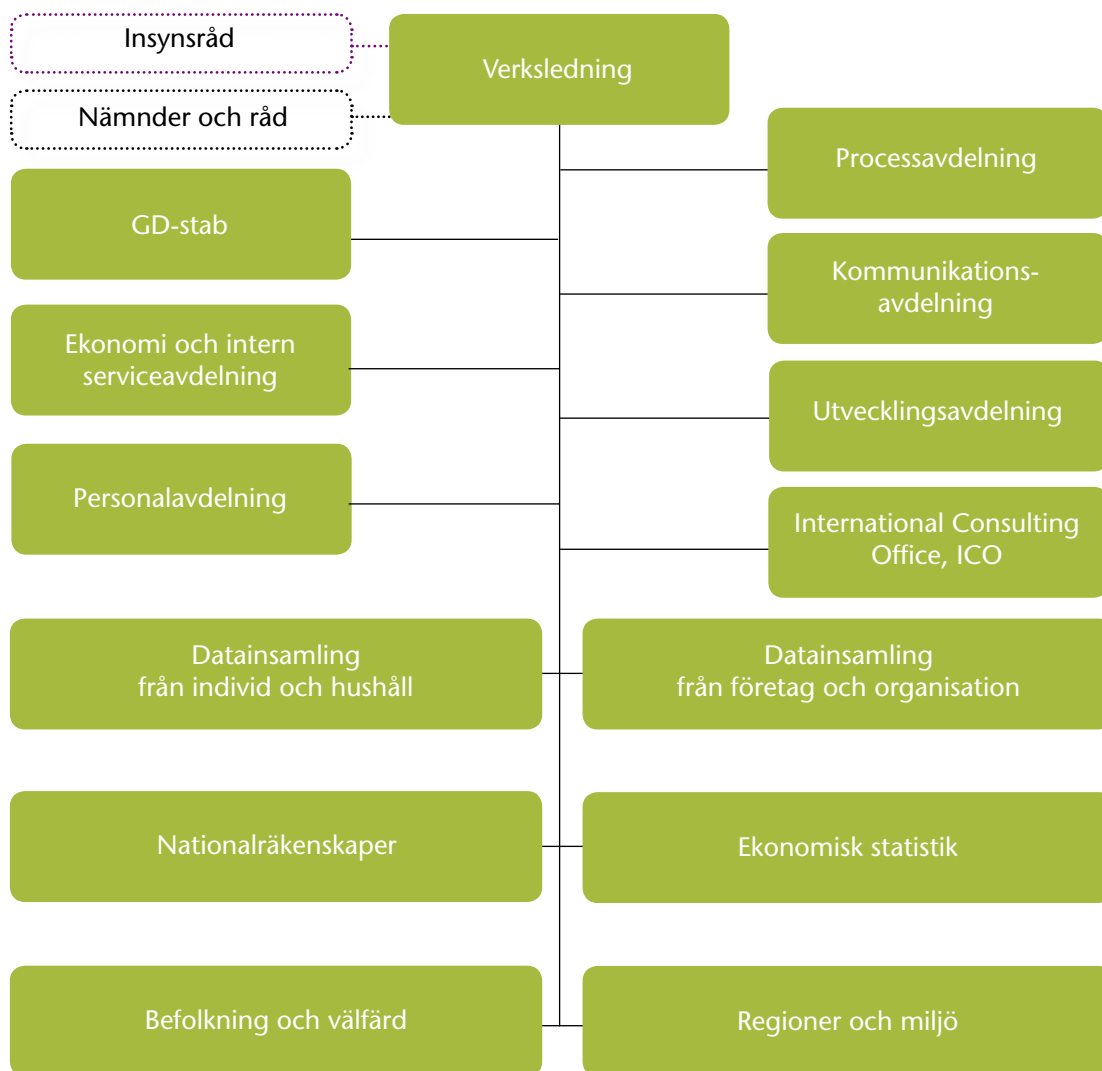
Insynsråd

Verksledning

Nämnder och råd

Processavdelning

GD-stab

Kommunikationsavdelning

Ekonomi och intern serviceavdelning

Utvecklingsavdelning

Personalavdelning

International Consulting Office, ICO

Datainsamling från individ och hushåll

Datainsamling från företag och organisation

Nationalräkenskaper

Ekonomisk statistik

Befolkning och välfärd

Regioner och miljö